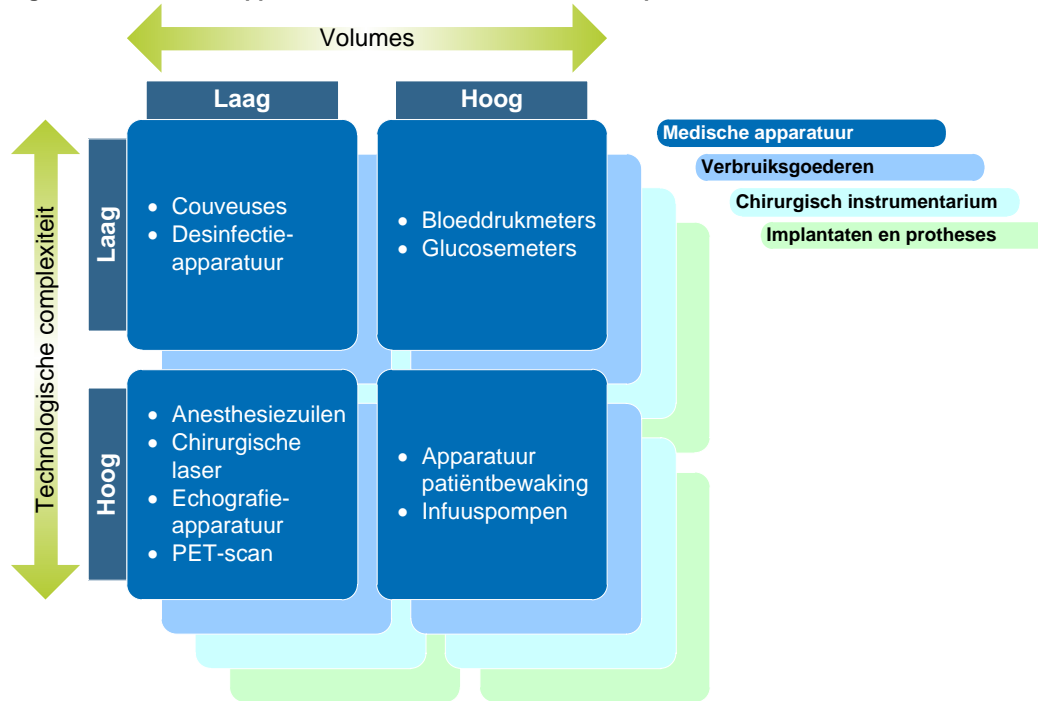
Volumes

Laag

Hoog

Medische apparatuur

Verbruiksgoederen

Chirurgisch instrumentarium

Implantaten en protheses

Technologische complexiteit

Laag

- Couveuses
- Desinfectie-apparatuur

- Bloeddrukmeters
- Glucosemeters

Hoog

- Anesthesiezuilen
- Chirurgische laser
- Echografie-apparatuur
- PET-scan

- Apparatuur patiëntbewaking
- Infuuspompen